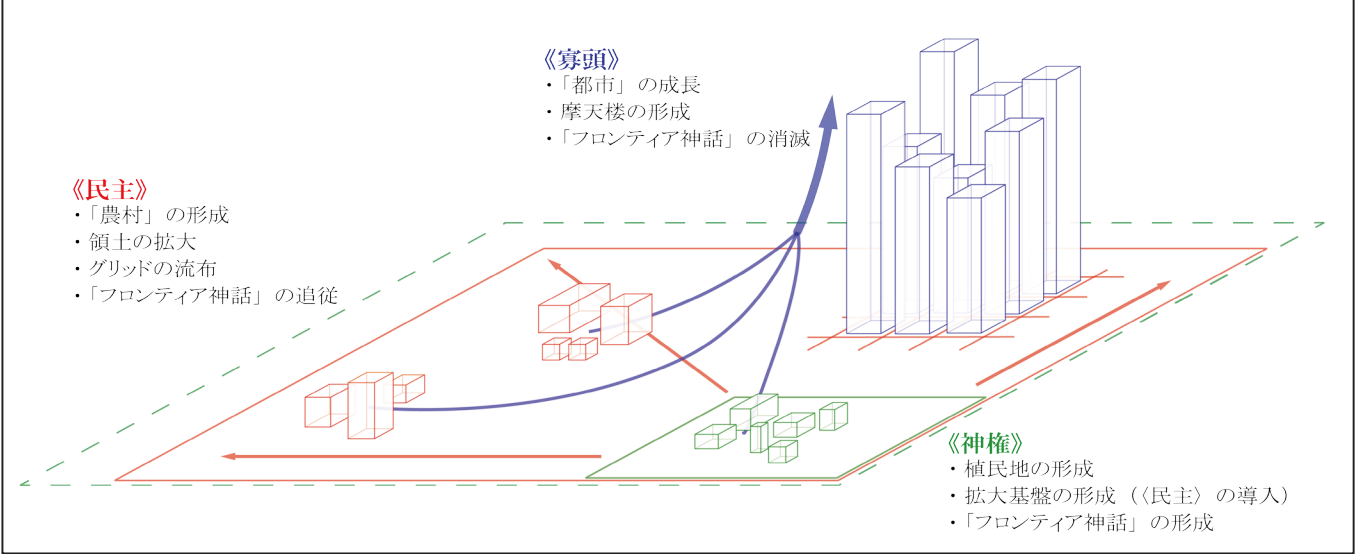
《寡頭》
・「都市」の成長
・摩天楼の形成
・「フロンティア神話」の消滅

《民主》
・「農村」の形成
・領土の拡大
・グリッドの流布
・「フロンティア神話」の追従

《神権》
・植民地の形成
・拡大基盤の形成（〈民主〉の導入）
・「フロンティア神話」の形成